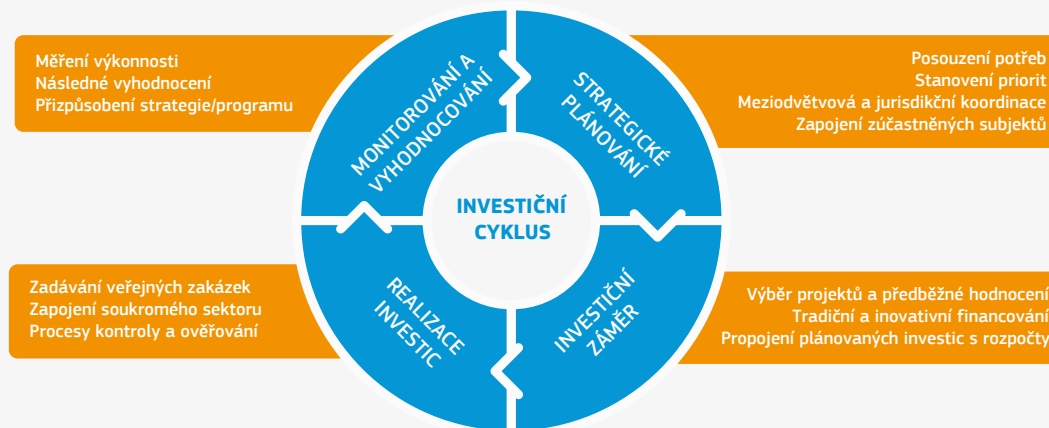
Měření výkonnosti
Následné vyhodnocení
Přizpůsobení strategie/programu

MONITOROVÁNÍ A VYHODNOCOVÁNÍ

STRATEGICKÉ PLÁNOVÁNÍ

Posouzení potřeb
Stanovení priorit
Meziodvětvová a jurisdikční koordinace
Zapojení zúčastněných subjektů

INVESTIČNÍ CYKLUS

Zadávání veřejných zakázek
Zapojení soukromého sektoru
Procesy kontroly a ověřování

REALIZACE INVESTIC

INVESTIČNÍ ZÁMĚR

Výběr projektů a předběžné hodnocení
Tradiční a inovativní financování
Propojení plánovaných investic s rozpočty